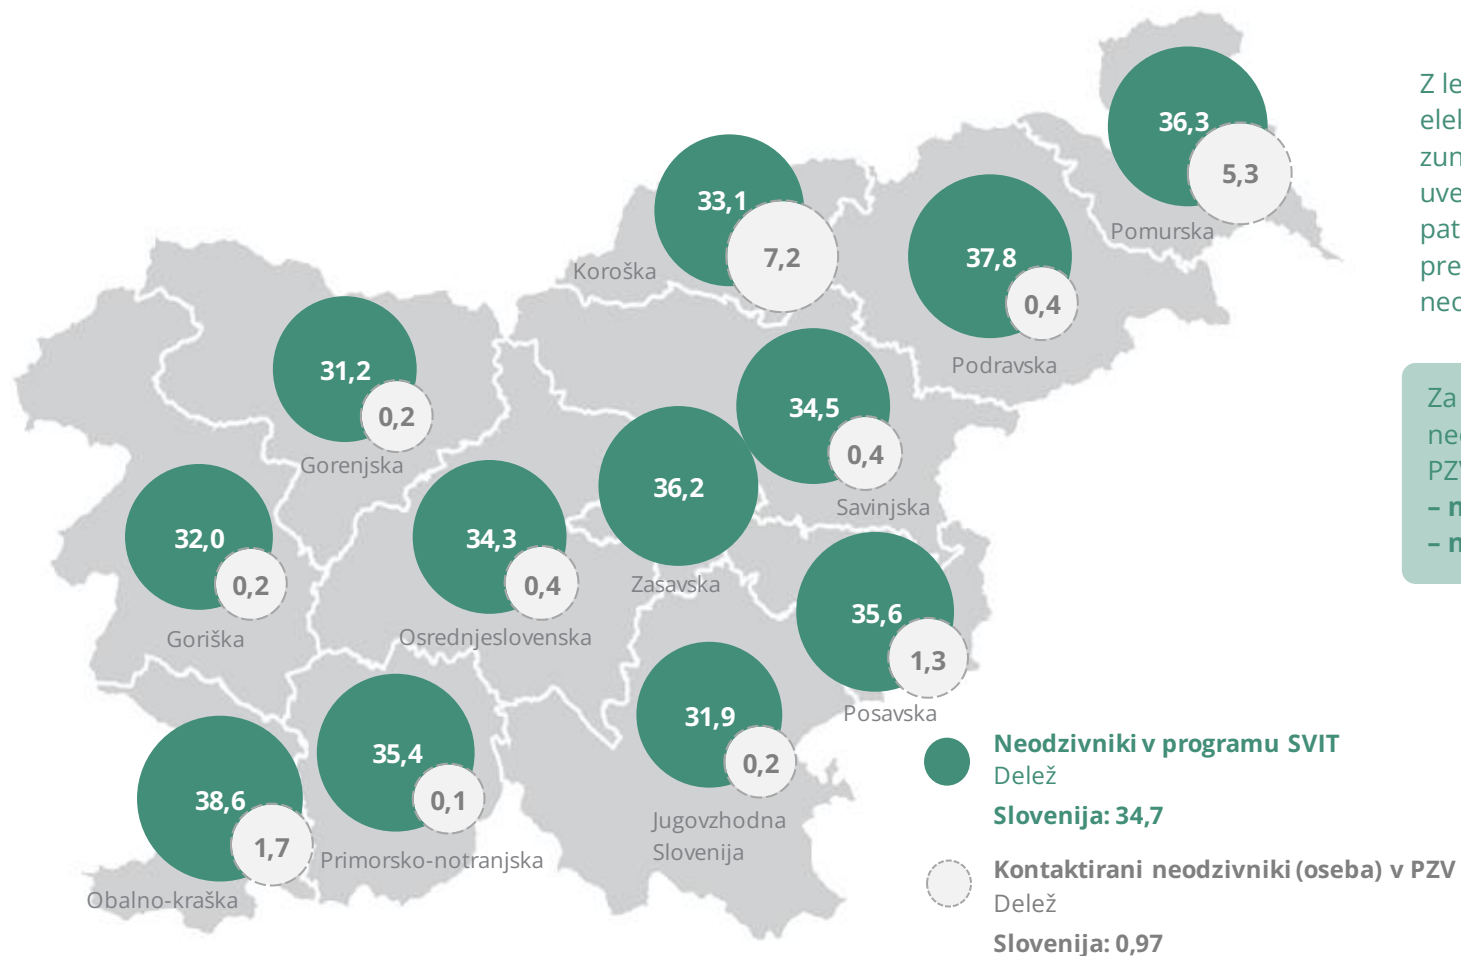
36,3
5,3
Pomurska
33,1
7,2
Koroška
37,8
0,4
Podravska
31,2
0,2
Gorenjska
34,5
0,4
Savinjska
36,2
Zasavska
32,0
0,2
Goriška
34,3
0,4
Osrednjeslovenska
35,6
1,3
Posavska
31,9
0,2
Jugovzhodna Slovenija
35,4
0,1
Primorsko-notranjska
38,6
1,7
Obalno-kraška

Neodzivniki v programu SVIT
Delež
Slovenija: 34,7

Kontaktirani neodzivniki (oseba) v PZV
Delež
Slovenija: 0,97

Z le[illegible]
elel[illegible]
zun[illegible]
uve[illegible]
pat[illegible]
pre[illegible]
neo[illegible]

Za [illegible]
ne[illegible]
PZ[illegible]
– n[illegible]
– n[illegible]